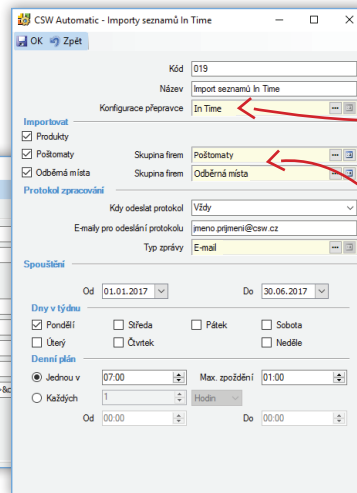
CSW Automatic - Importy seznamů In Time

OK Zpět

Kód 019
Název Import seznamů In Time
Konfigurace přepravce In Time

Importovat
Produkty
Poštomaty Skupina firem Poštomaty
Odběrná místa Skupina firem Odběrná místa

Protokol zpracování
Kdy odeslat protokol Vždy
E-maily pro odeslání protokolu jmeno.prijmeni@csw.cz
Typ zprávy E-mail

Spouštění
Od 01.01.2017 Do 30.06.2017

Dny v týdnu
Pondělí Středa Pátek Sobota
Úterý Čtvrtek Neděle

Denní plán
Jednou v 07:00 Max. zpoždění 01:00
Každých 1 Hodin
Od 00:00 Do 00:00